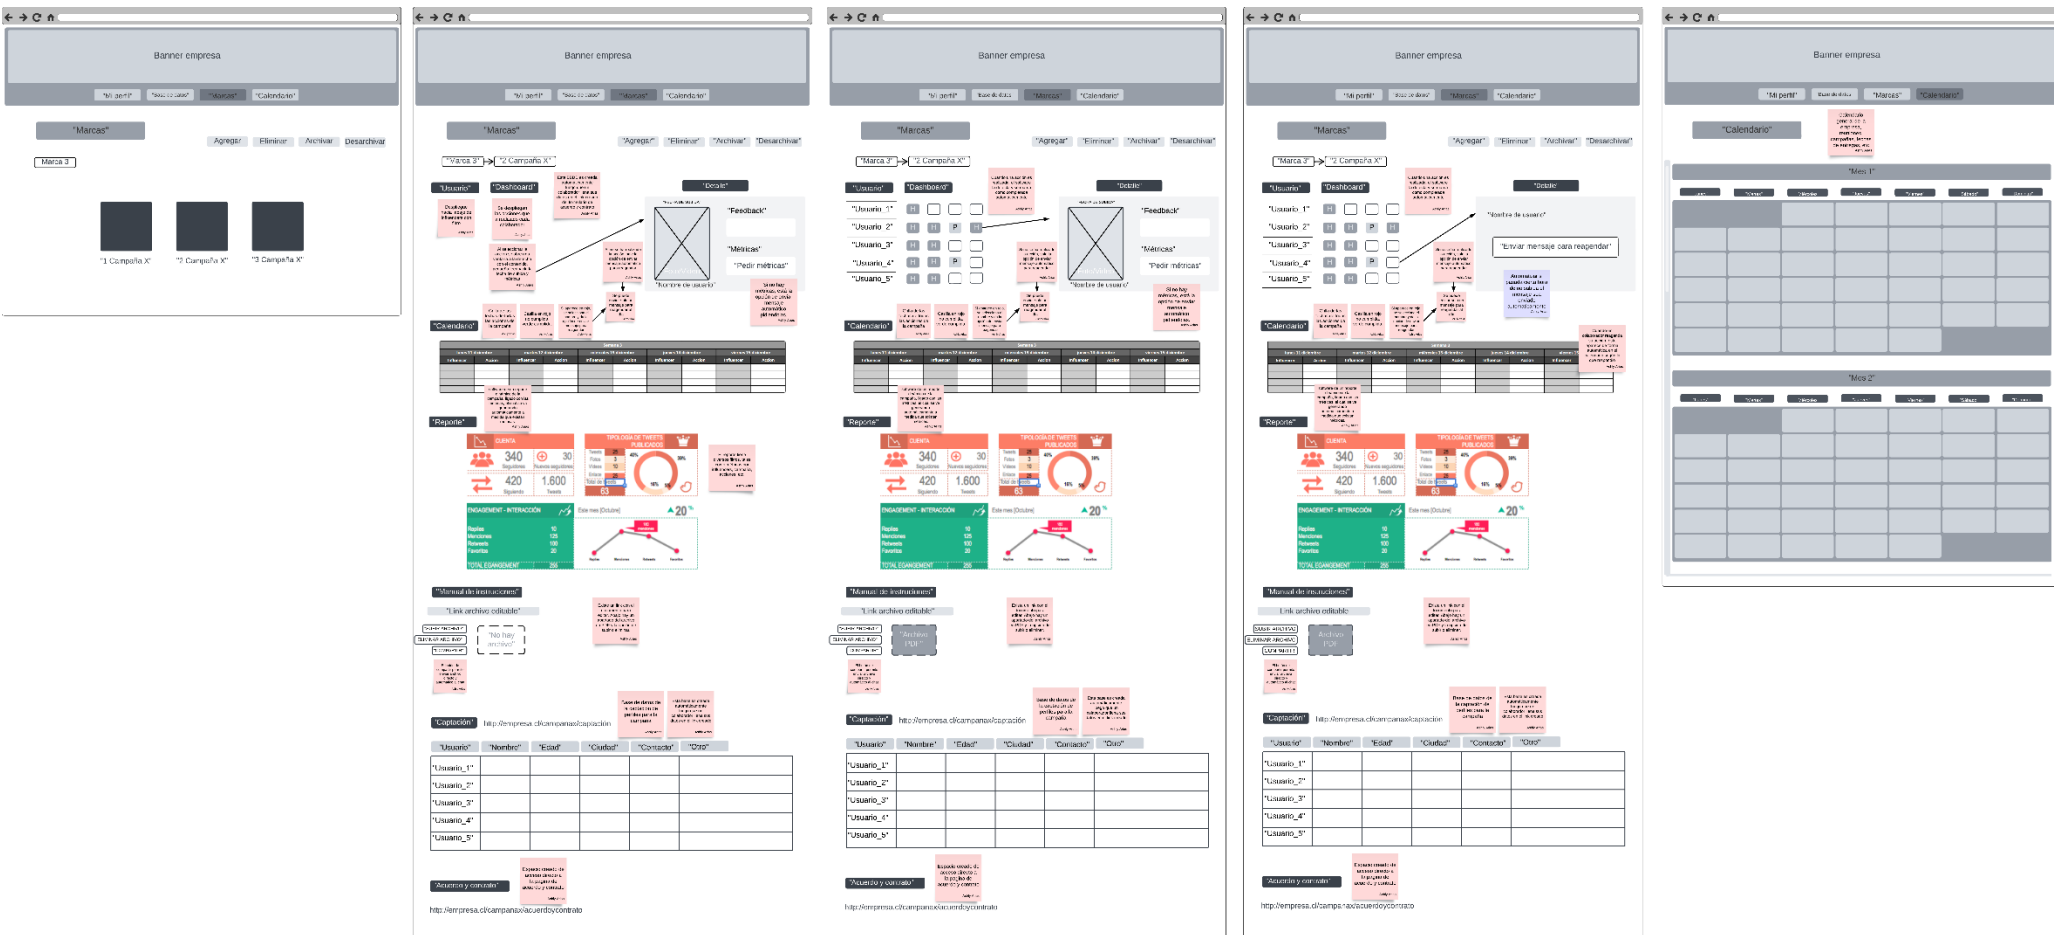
Banner empresa

"Mi perfil" "Base de datos" "Marcas" "Calendario"

"Marcas"

Agregar Eliminar Archivar Desarchivar

Marca 3

"1 Campaña X" "2 Campaña X" "3 Campaña X"

Banner empresa

"Mi perfil" "Base de datos" "Marcas" "Calendario"

"Marcas"

"Agregar" "Eliminar" "Archivar" "Desarchivar"

"Marca 3" "2 Campaña X"

"Usuario" "Dashboard" "Detalle"

"Feedback"

"Métricas"

"Pedir métricas"

"Nombre de usuario"

"Calendario"

"Reporte"

CUENTA

340 30

420 1.600

TIPOLOGÍA DE TWEETS PUBLICADOS

63

ENGAGEMENT - INTERACCIÓN

20

"Manual de instrucciones"

"Link archivo editable"

"No hay archivo"

"Captación" http://empresa.cl/campanax/captacion

| "Usuario" | "Nombre" | "Edad" | "Ciudad" | "Contacto" | "Otro" |
|---|---|---|---|---|---|
| "Usuario_1" | | | | | |
| "Usuario_2" | | | | | |
| "Usuario_3" | | | | | |
| "Usuario_4" | | | | | |
| "Usuario_5" | | | | | |

"Acuerdo y contrato"

http://empresa.cl/campanax/acuerdoycontrato

Banner empresa

"Mi perfil" "Base de datos" "Marcas" "Calendario"

"Marcas"

"Agregar" "Eliminar" "Archivar" "Desarchivar"

"Marca 3" "2 Campaña X"

"Usuario" "Dashboard" "Detalle"

"Usuario_1" "Usuario_2" "Usuario_3" "Usuario_4" "Usuario_5"

"Feedback"

"Métricas"

"Pedir métricas"

"Nombre de usuario"

"Calendario"

"Reporte"

"Manual de instrucciones"

"Link archivo editable"

"Archivo PDF"

"Captación" http://empresa.cl/campanax/captacion

| "Usuario" | "Nombre" | "Edad" | "Ciudad" | "Contacto" | "Otro" |
|---|---|---|---|---|---|
| "Usuario_1" | | | | | |
| "Usuario_2" | | | | | |
| "Usuario_3" | | | | | |
| "Usuario_4" | | | | | |
| "Usuario_5" | | | | | |

"Acuerdo y contrato"

http://empresa.cl/campanax/acuerdoycontrato

Banner empresa

"Mi perfil" "Base de datos" "Marcas" "Calendario"

"Marcas"

"Agregar" "Eliminar" "Archivar" "Desarchivar"

"Marca 3" "2 Campaña X"

"Usuario" "Dashboard" "Detalle"

"Usuario_1" "Usuario_2" "Usuario_3" "Usuario_4" "Usuario_5"

"Nombre de usuario"

"Enviar mensaje para reagendar"

"Calendario"

"Reporte"

"Manual de instrucciones"

Link archivo editable

Archivo PDF

"Captación" http://empresa.cl/campanax/captacion

| "Usuario" | "Nombre" | "Edad" | "Ciudad" | "Contacto" | "Otro" |
|---|---|---|---|---|---|
| "Usuario_1" | | | | | |
| "Usuario_2" | | | | | |
| "Usuario_3" | | | | | |
| "Usuario_4" | | | | | |
| "Usuario_5" | | | | | |

"Acuerdo y contrato"

http://empresa.cl/campanax/acuerdoycontrato

Banner empresa

"Mi perfil" "Base de datos" "Marcas" "Calendario"

"Calendario"

"Mes 1"

"Mes 2"